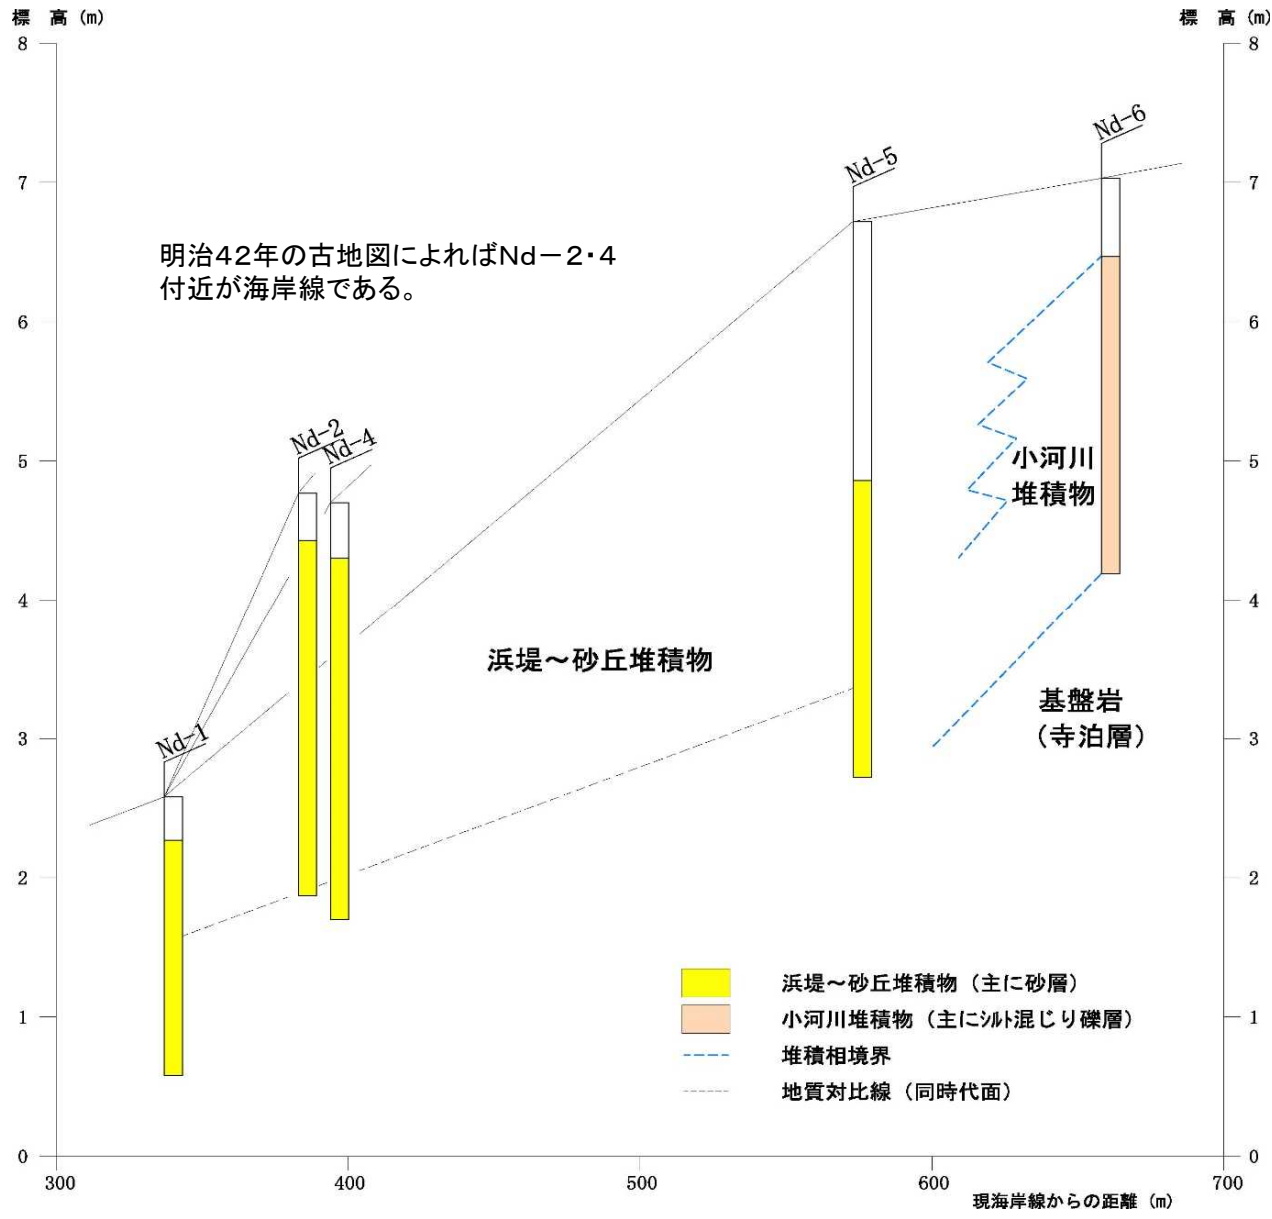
標 高 (m)

標 高 (m)

8
7
6
5
4
3
2
1
0

8
7
6
5
4
3
2
1
0

明治42年の古地図によればNd－2・4付近が海岸線である。

Nd-1
Nd-2
Nd-4
Nd-5
Nd-6

小河川堆積物

浜堤～砂丘堆積物

基盤岩
(寺泊層)

浜堤～砂丘堆積物 (主に砂層)
小河川堆積物 (主にシルト混じり礫層)
堆積相境界
地質対比線 (同時代面)

300
400
500
600
700

現海岸線からの距離 (m)